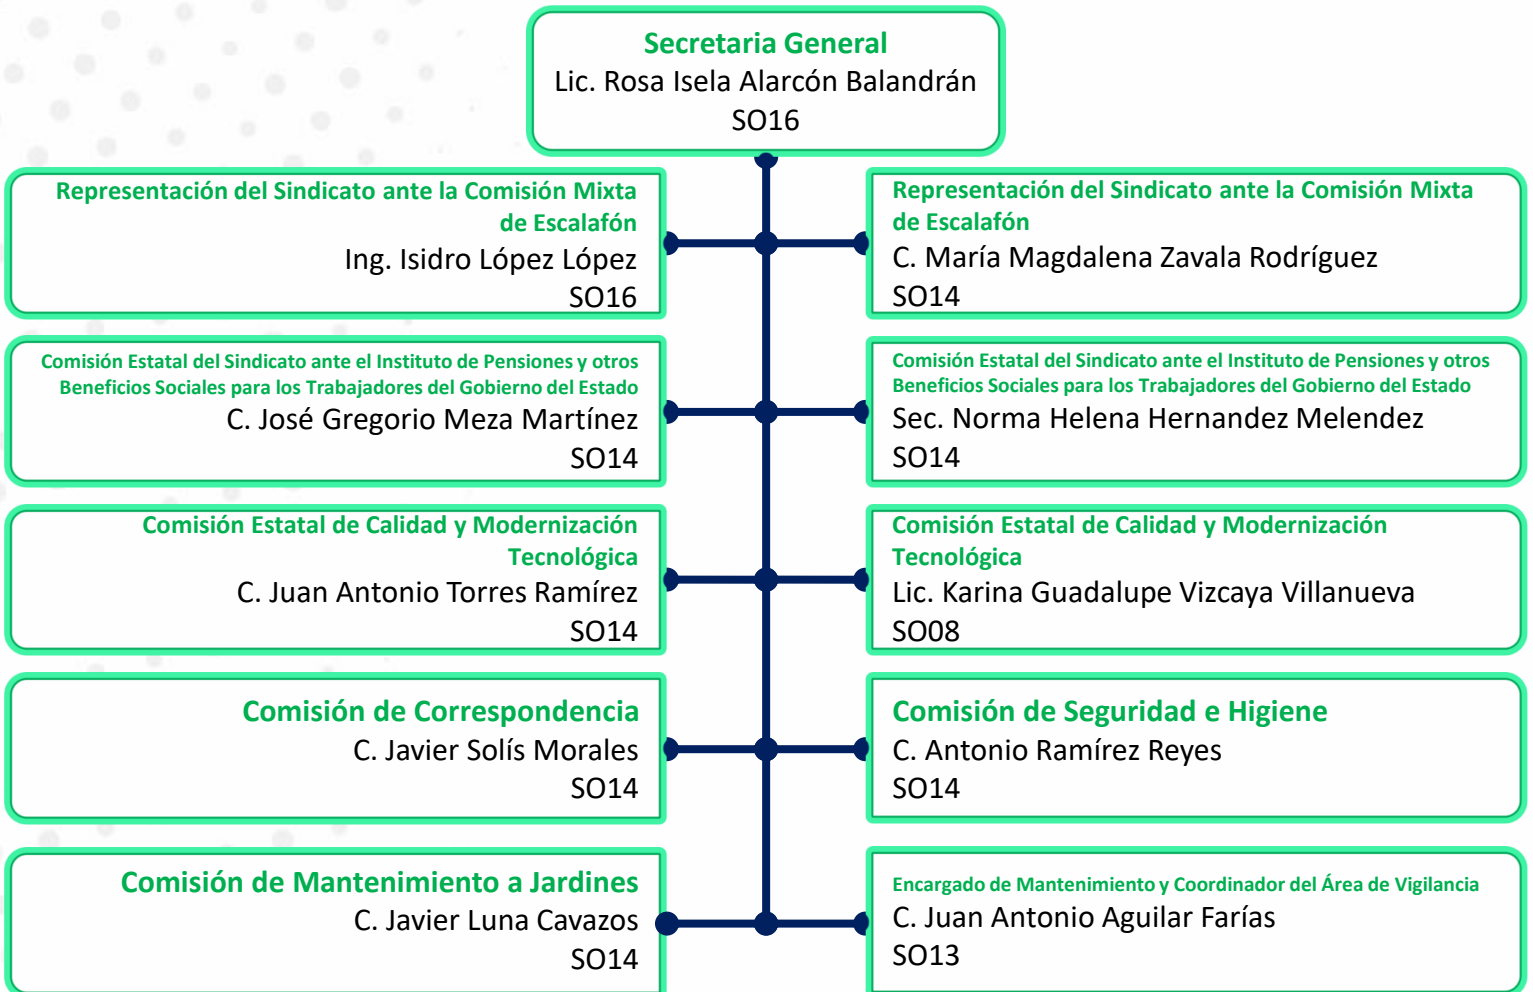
Secretaria General
Lic. Rosa Isela Alarcón Balandrán
SO16

Representación del Sindicato ante la Comisión Mixta de Escalafón
Ing. Isidro López López
SO16

Representación del Sindicato ante la Comisión Mixta de Escalafón
C. María Magdalena Zavala Rodríguez
SO14

Comisión Estatal del Sindicato ante el Instituto de Pensiones y otros Beneficios Sociales para los Trabajadores del Gobierno del Estado
C. José Gregorio Meza Martínez
SO14

Comisión Estatal del Sindicato ante el Instituto de Pensiones y otros Beneficios Sociales para los Trabajadores del Gobierno del Estado
Sec. Norma Helena Hernandez Melendez
SO14

Comisión Estatal de Calidad y Modernización Tecnológica
C. Juan Antonio Torres Ramírez
SO14

Comisión Estatal de Calidad y Modernización Tecnológica
Lic. Karina Guadalupe Vizcaya Villanueva
SO08

Comisión de Correspondencia
C. Javier Solís Morales
SO14

Comisión de Seguridad e Higiene
C. Antonio Ramírez Reyes
SO14

Comisión de Mantenimiento a Jardines
C. Javier Luna Cavazos
SO14

Encargado de Mantenimiento y Coordinador del Área de Vigilancia
C. Juan Antonio Aguilar Farías
SO13